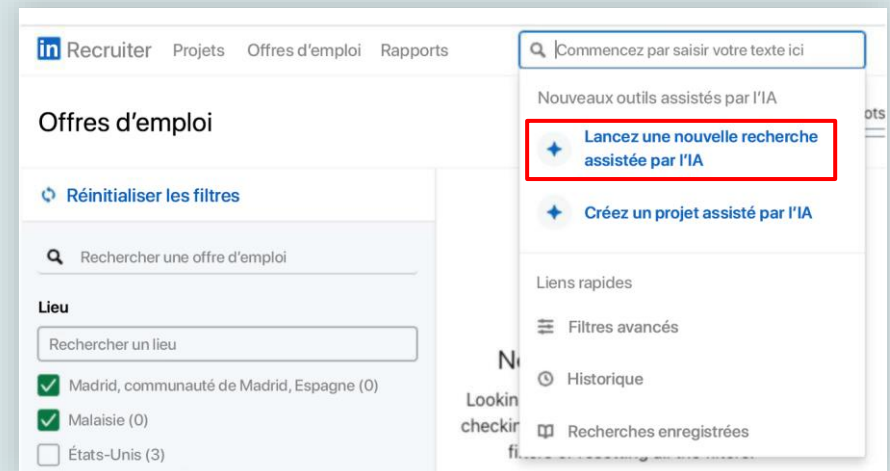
in Recruiter Projets Offres d'emploi Rapports

Commencez par saisir votre texte ici

Offres d'emploi

Réinitialiser les filtres

Rechercher une offre d'emploi

Lieu

Rechercher un lieu

Madrid, communauté de Madrid, Espagne (0)

Malaisie (0)

États-Unis (3)

Nouveaux outils assistés par l'IA

Lancez une nouvelle recherche assistée par l'IA

Créez un projet assisté par l'IA

Liens rapides

Filtres avancés

Historique

Recherches enregistrées

N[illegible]

Lookin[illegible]

checkin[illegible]

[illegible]